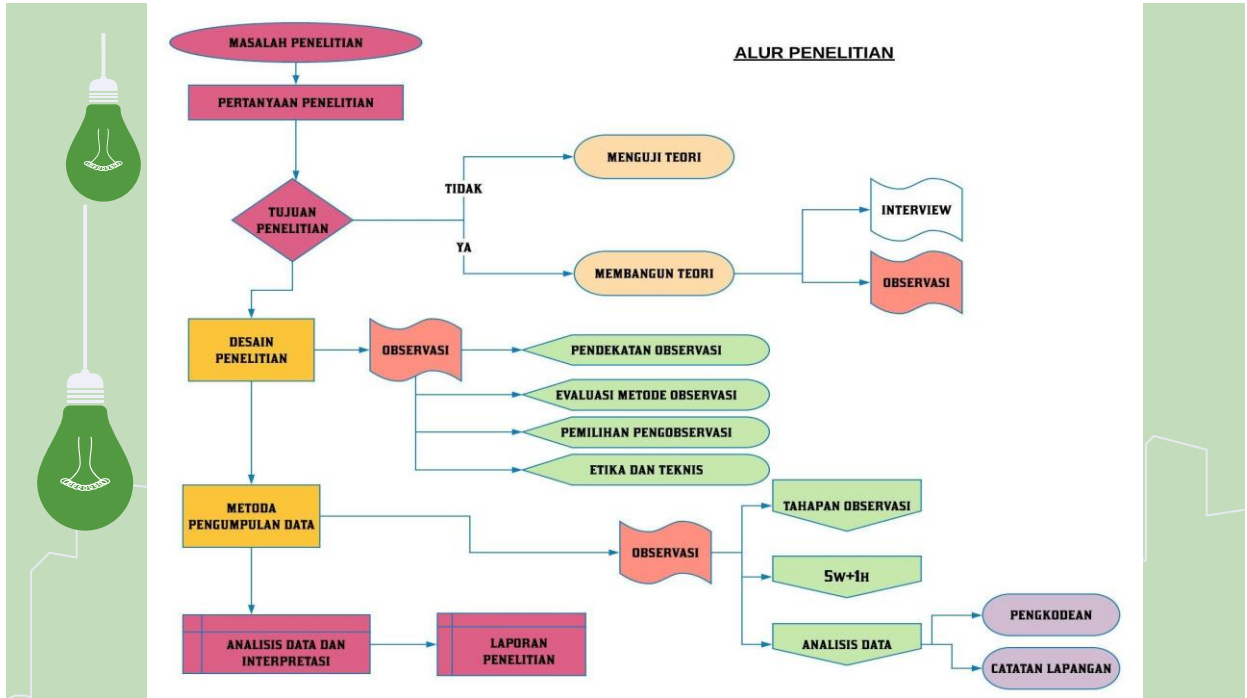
ALUR PENELITIAN

MASALAH PENELITIAN

PERTANYAAN PENELITIAN

TUJUAN PENELITIAN

TIDAK

YA

MENGUJI TEORI

MEMBANGUN TEORI

INTERVIEW

OBSERVASI

DESAIN PENELITIAN

OBSERVASI

PENDEKATAN OBSERVASI

EVALUASI METODE OBSERVASI

PEMILIHAN PENGOBSERVASI

ETIKA DAN TEKNIS

METODA PENGUMPULAN DATA

OBSERVASI

TAHAPAN OBSERVASI

5W+1H

ANALISIS DATA

PENGKODEAN

CATATAN LAPANGAN

ANALISIS DATA DAN INTERPRETASI

LAPORAN PENELITIAN